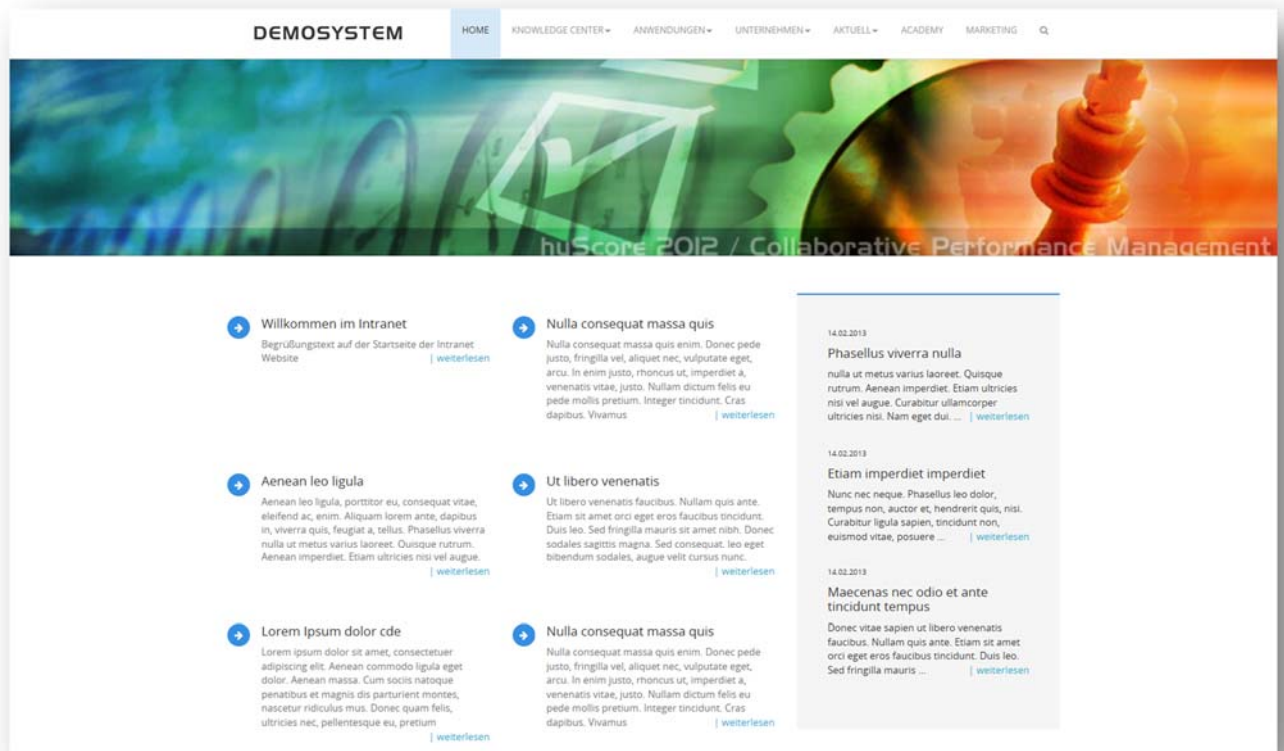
DEMOSYSTEM

HOME KNOWLEDGE CENTER ▾ ANWENDUNGEN ▾ UNTERNEHMEN ▾ AKTUELL ▾ ACADEMY MARKETING

huScore 2012 / Collaborative Performance Management

Willkommen im Intranet
Begrüßungstext auf der Startseite der Intranet Website | weiterlesen

Nulla consequat massa quis
Nulla consequat massa quis enim. Donec pede justo, fringilla vel, aliquet nec, vulputate eget, arcu. In enim justo, rhoncus ut, imperdiet a, venenatis vitae, justo. Nullam dictum felis eu pede mollis pretium. Integer tincidunt. Cras dapibus. Vivamus | weiterlesen

Aenean leo ligula
Aenean leo ligula, porttitor eu, consequat vitae, eleifend ac, enim. Aliquam lorem ante, dapibus in, viverra quis, feugiat a, tellus. Phasellus viverra nulla ut metus varius laoreet. Quisque rutrum. Aenean imperdiet. Etiam ultricies nisi vel augue. | weiterlesen

Ut libero venenatis
Ut libero venenatis faucibus. Nullam quis ante. Etiam sit amet orci eget eros faucibus tincidunt. Duis leo. Sed fringilla mauris sit amet nibh. Donec sodales sagittis magna. Sed consequat, leo eget bibendum sodales, augue velit cursus nunc. | weiterlesen

Lorem Ipsum dolor cde
Lorem ipsum dolor sit amet, consectetuer adipiscing elit. Aenean commodo ligula eget dolor. Aenean massa. Cum sociis natoque penatibus et magnis dis parturient montes, nascetur ridiculus mus. Donec quam felis, ultricies nec, pellentesque eu, pretium | weiterlesen

Nulla consequat massa quis
Nulla consequat massa quis enim. Donec pede justo, fringilla vel, aliquet nec, vulputate eget, arcu. In enim justo, rhoncus ut, imperdiet a, venenatis vitae, justo. Nullam dictum felis eu pede mollis pretium. Integer tincidunt. Cras dapibus. Vivamus | weiterlesen

14.02.2013
Phasellus viverra nulla
nulla ut metus varius laoreet. Quisque rutrum. Aenean imperdiet. Etiam ultricies nisi vel augue. Curabitur ullamcorper ultricies nisi. Nam eget dui. ... | weiterlesen

14.02.2013
Etiam imperdiet imperdiet
Nunc nec neque. Phasellus leo dolor, tempus non, auctor et, hendrerit quis, nisi. Curabitur ligula sapien, tincidunt non, euismod vitae, posuere ... | weiterlesen

14.02.2013
Maecenas nec odio et ante tincidunt tempus
Donec vitae sapien ut libero venenatis faucibus. Nullam quis ante. Etiam sit amet orci eget eros faucibus tincidunt. Duis leo. Sed fringilla mauris ... | weiterlesen